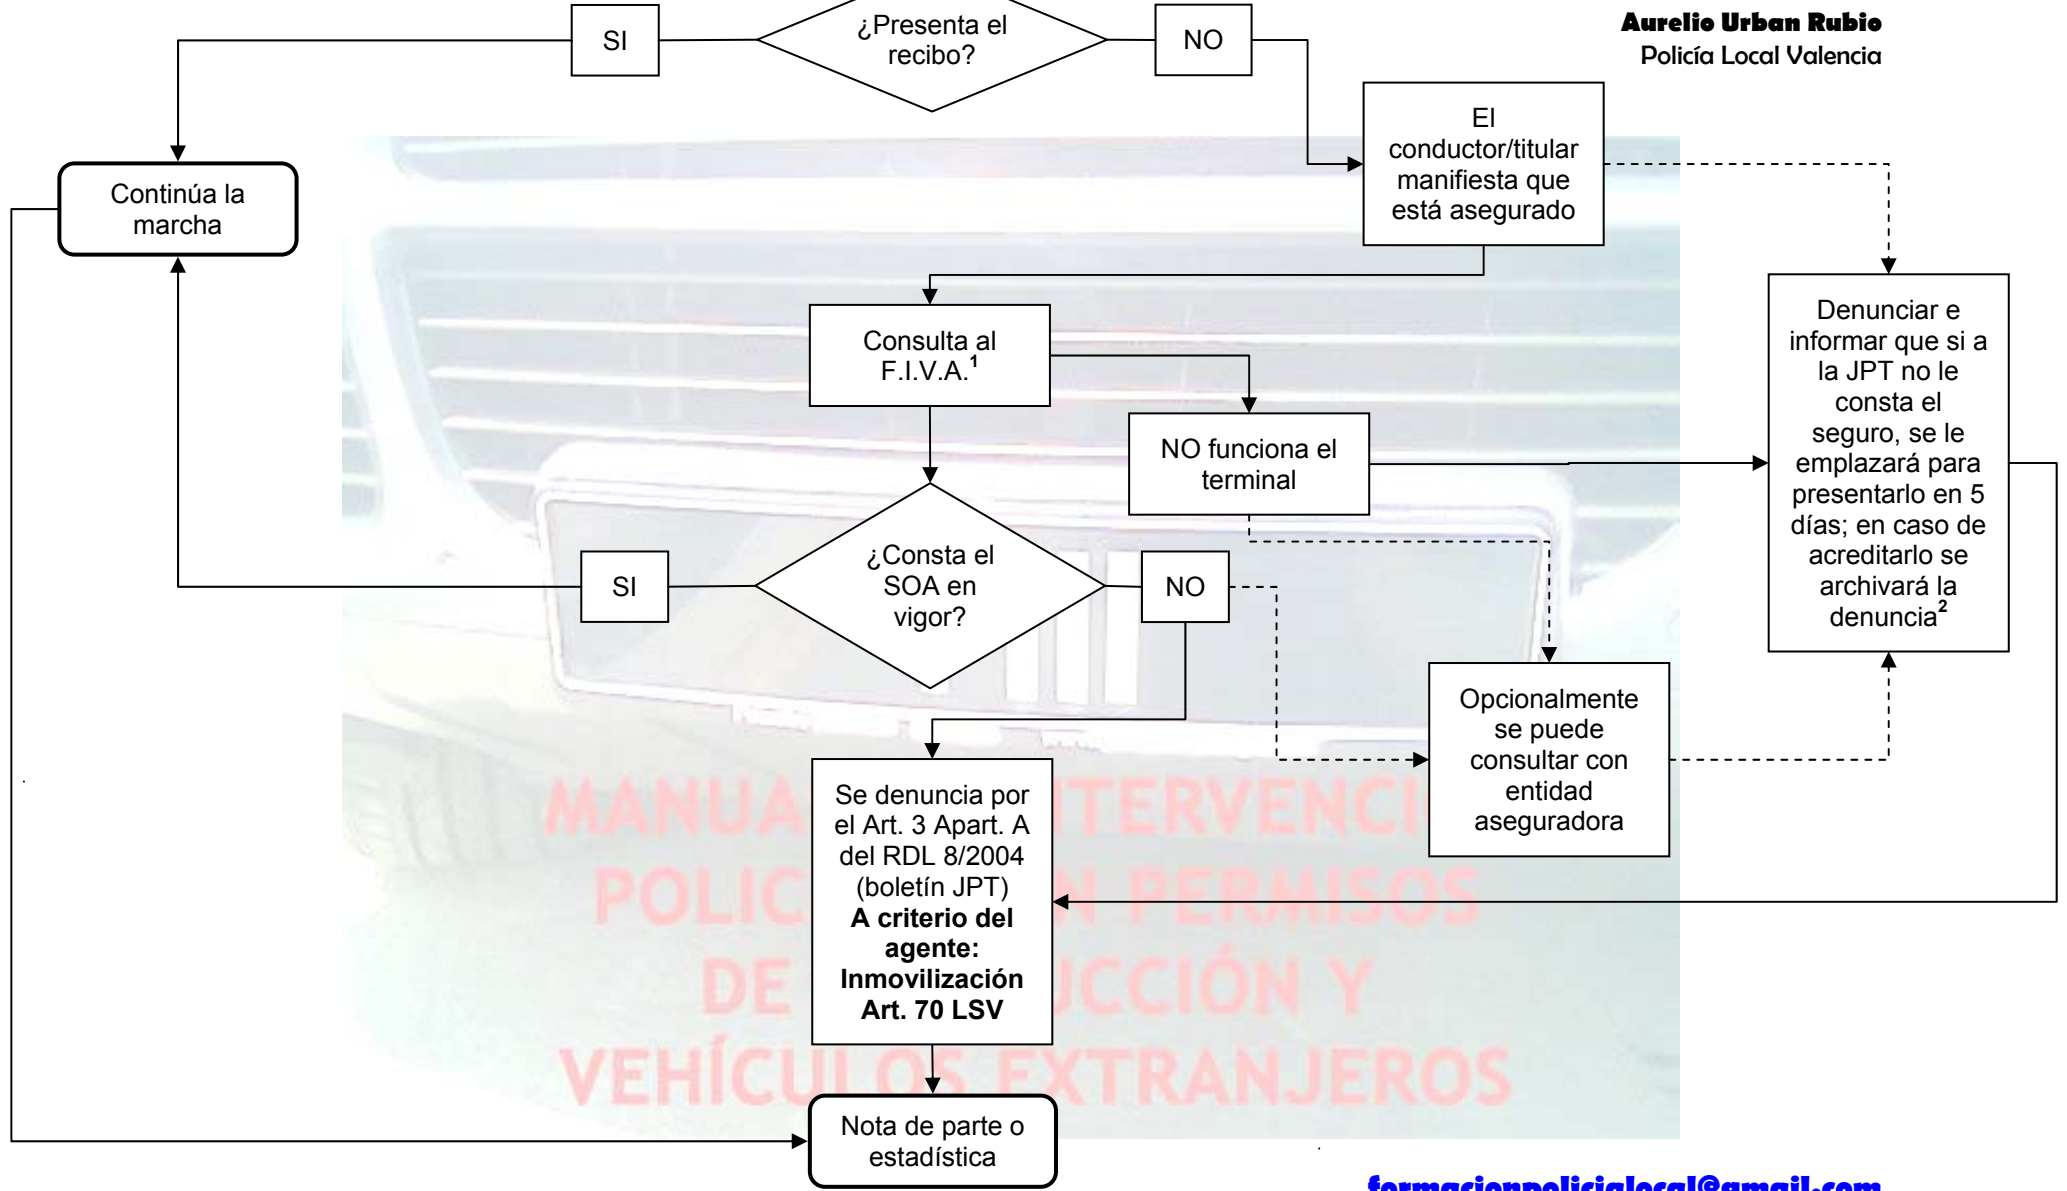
Aurelio Urban Rubio
Policía Local Valencia

SI

¿Presenta el recibo?

NO

Continúa la marcha

El conductor/titular manifiesta que está asegurado

Denunciar e informar que si a la JPT no le consta el seguro, se le emplazará para presentarlo en 5 días; en caso de acreditarlo se archivará la denuncia$^{2}$

Consulta al F.I.V.A.$^{1}$

NO funciona el terminal

SI

¿Consta el SOA en vigor?

NO

Opcionalmente se puede consultar con entidad aseguradora

Se denuncia por el Art. 3 Apart. A del RDL 8/2004 (boletín JPT) **A criterio del agente: Inmovilización Art. 70 LSV**

MANUA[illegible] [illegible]TERVENCI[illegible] POLIC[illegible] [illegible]N PERMISOS DE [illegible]UCCIÓN Y VEHÍCULOS EXTRANJEROS

Nota de parte o estadística

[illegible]